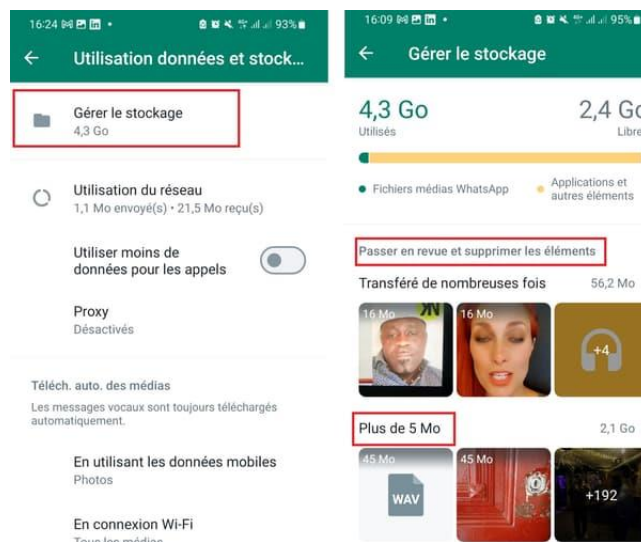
16:24 • 93%

←

Utilisation données et stock...

Gérer le stockage
4,3 Go

Utilisation du réseau
1,1 Mo envoyé(s) • 21,5 Mo reçu(s)

Utiliser moins de données pour les appels

Proxy
Désactivés

Téléch. auto. des médias

Les messages vocaux sont toujours téléchargés automatiquement.

En utilisant les données mobiles
Photos

En connexion Wi-Fi
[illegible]

16:09 • 95%

←

Gérer le stockage

4,3 Go
Utilisés

2,4 Go
Libre

Fichiers médias WhatsApp

Applications et autres éléments

Passer en revue et supprimer les éléments

Transféré de nombreuses fois

56,2 Mo

16 Mo

16 Mo

+4

Plus de 5 Mo

2,1 Go

45 Mo

45 Mo

WAV

+192